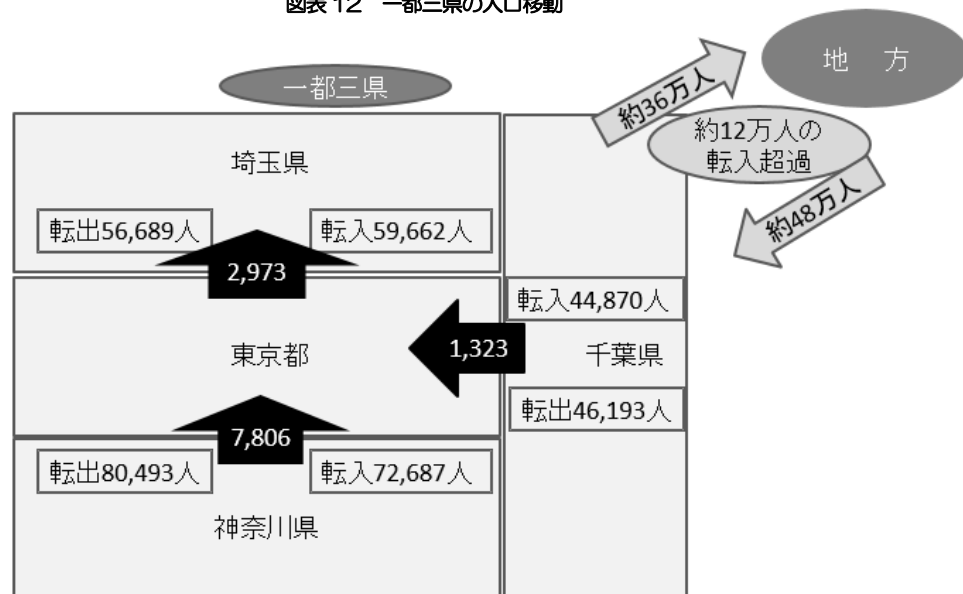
図表 12 一都三県の人口移動

一都三県

地 方

約36万人

約12万人の
転入超過

約48万人

埼玉県

転出56,689人

転入59,662人

2,973

転入44,870人

1,323

東京都

千葉県

転出46,193人

7,806

転出80,493人

転入72,687人

神奈川県